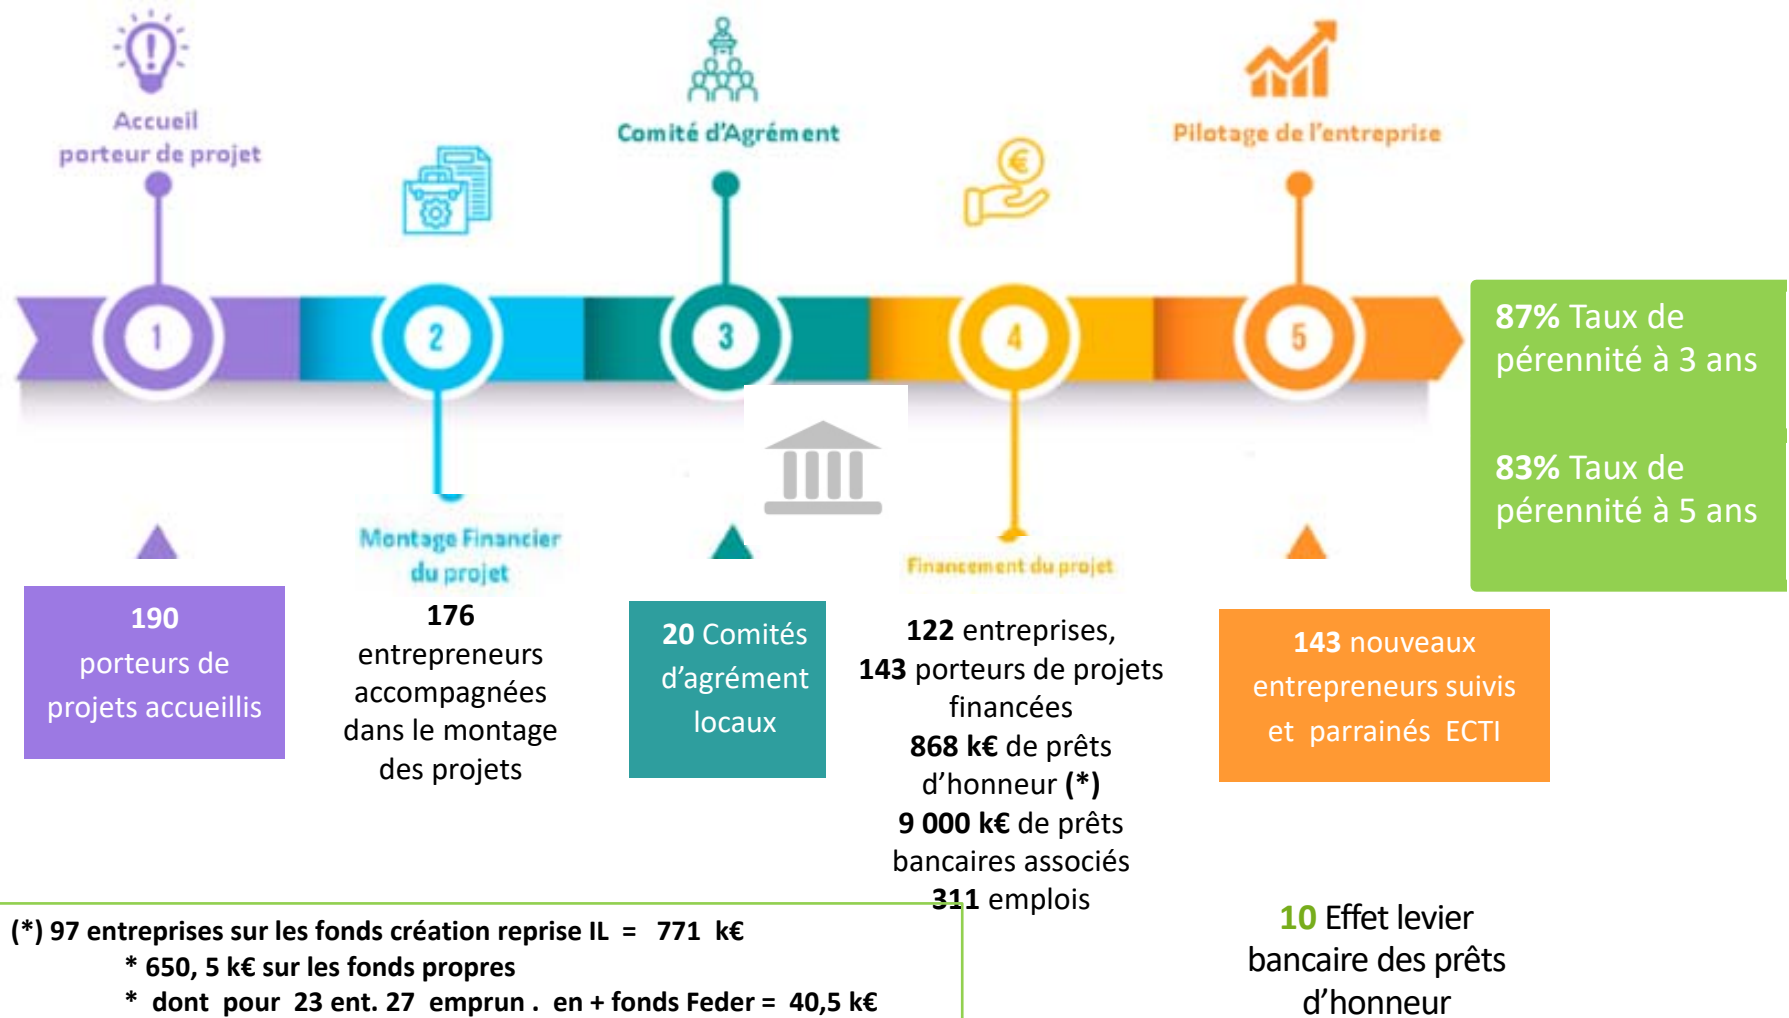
Accueil porteur de projet

Comité d'Agrément

Pilotage de l'entreprise

1

2

3

4

5

87% Taux de pérennité à 3 ans

83% Taux de pérennité à 5 ans

Montage Financier du projet

Financement du projet

190 porteurs de projets accueillis

176 entrepreneurs accompagnées dans le montage des projets

20 Comités d'agrément locaux

122 entreprises, 143 porteurs de projets financées 868 k€ de prêts d'honneur (*) 9 000 k€ de prêts bancaires associés 311 emplois

143 nouveaux entrepreneurs suivis et parrainés ECTI

(*) 97 entreprises sur les fonds création reprise IL = 771 k€
* 650, 5 k€ sur les fonds propres
* dont pour 23 ent. 27 emprun . en + fonds Feder = 40,5 k€

10 Effet levier bancaire des prêts d'honneur